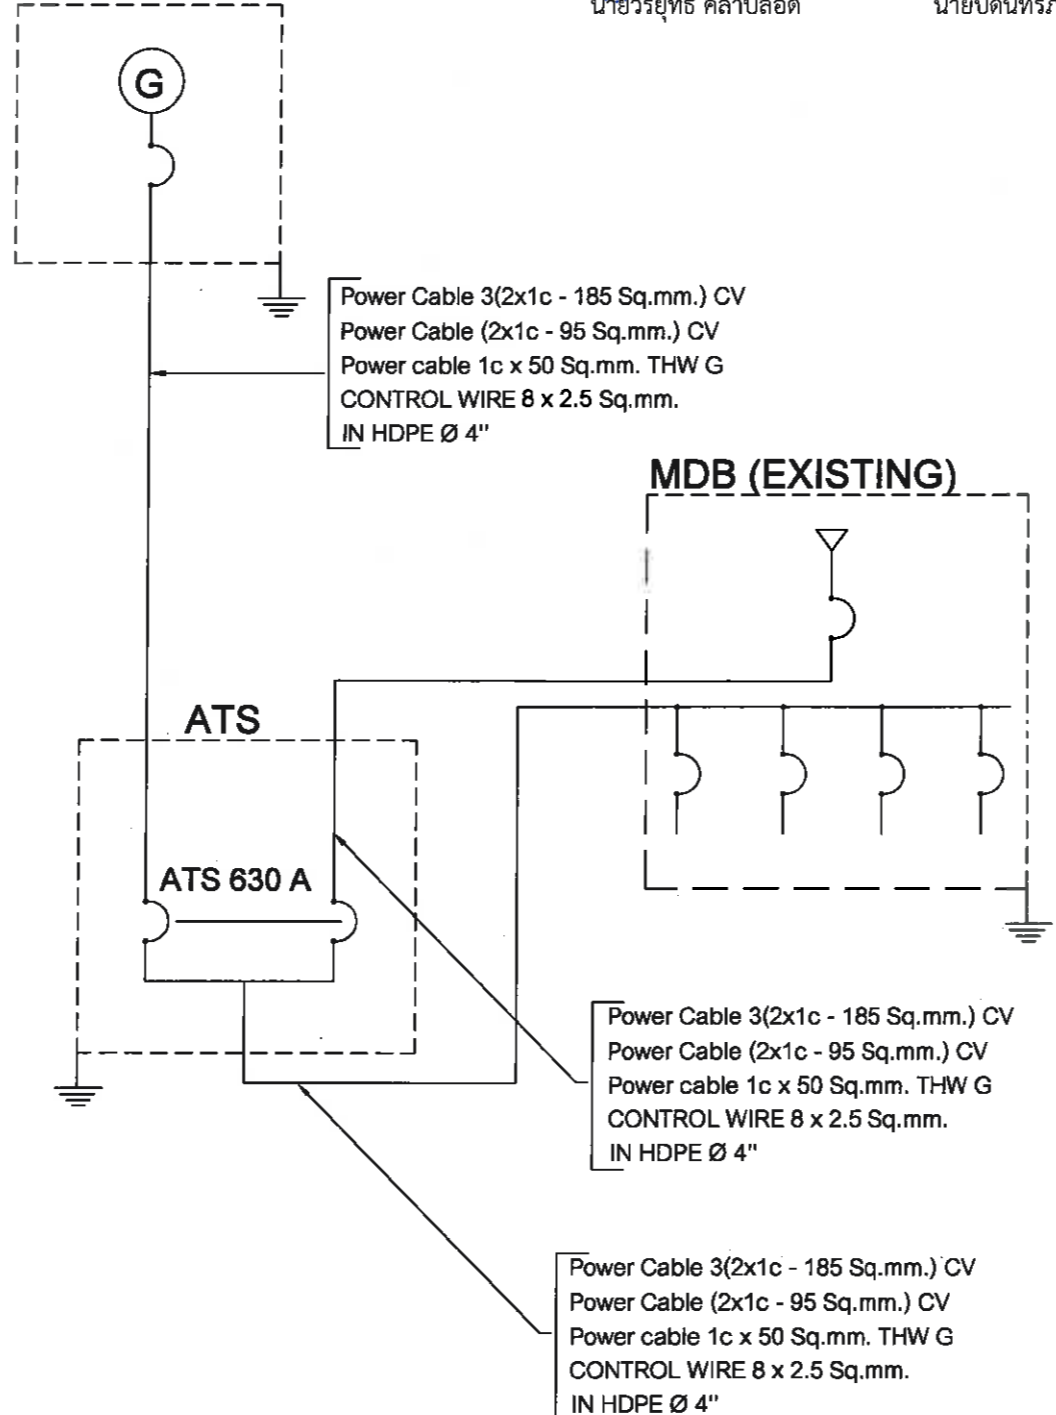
นายวรยุทธ คล้ายปลอด

นายบดินทร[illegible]

G

Power Cable 3(2x1c - 185 Sq.mm.) CV
Power Cable (2x1c - 95 Sq.mm.) CV
Power cable 1c x 50 Sq.mm. THW G
CONTROL WIRE 8 x 2.5 Sq.mm.
IN HDPE Ø 4"

MDB (EXISTING)

ATS

ATS 630 A

Power Cable 3(2x1c - 185 Sq.mm.) CV
Power Cable (2x1c - 95 Sq.mm.) CV
Power cable 1c x 50 Sq.mm. THW G
CONTROL WIRE 8 x 2.5 Sq.mm.
IN HDPE Ø 4"

Power Cable 3(2x1c - 185 Sq.mm.) CV
Power Cable (2x1c - 95 Sq.mm.) CV
Power cable 1c x 50 Sq.mm. THW G
CONTROL WIRE 8 x 2.5 Sq.mm.
IN HDPE Ø 4"